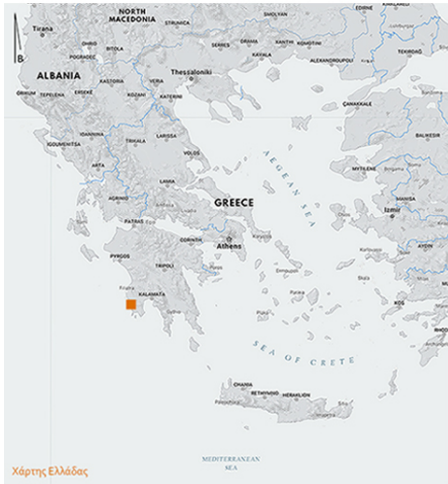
NORTH MACEDONIA
Tirana
STRUMICA
SMOLYAN
EDIRNE
OHRID
BITOLA
SERRES
DRAMA
XANTHI
KOMOTINI
ALBANIA
KASTORIA
VERIA
KAVALA
ALEXANDROUPOLI
Thessaloniki
FIERI
TEPELENA
ERSEKE
KOZANI
KATERINI
GJIROKASTER
ÇANAKKALE
IOANNINA
LARISSA
TRIKALA
IGOUMENITSA
BALIKESIR
VOLOS
ARTA
LAMIA
AEGEAN SEA
MYTILENE
AGRINIO
GREECE
Izmir
PATRAS
CORINTH
Athens
AYDIN
PYRGOS
TRIPOLI
KALAMATA
SEA OF CRETE
CHANIA
RETHYMNO
HERAKLION
MEDITERRANEAN SEA
Χάρτης Ελλάδας